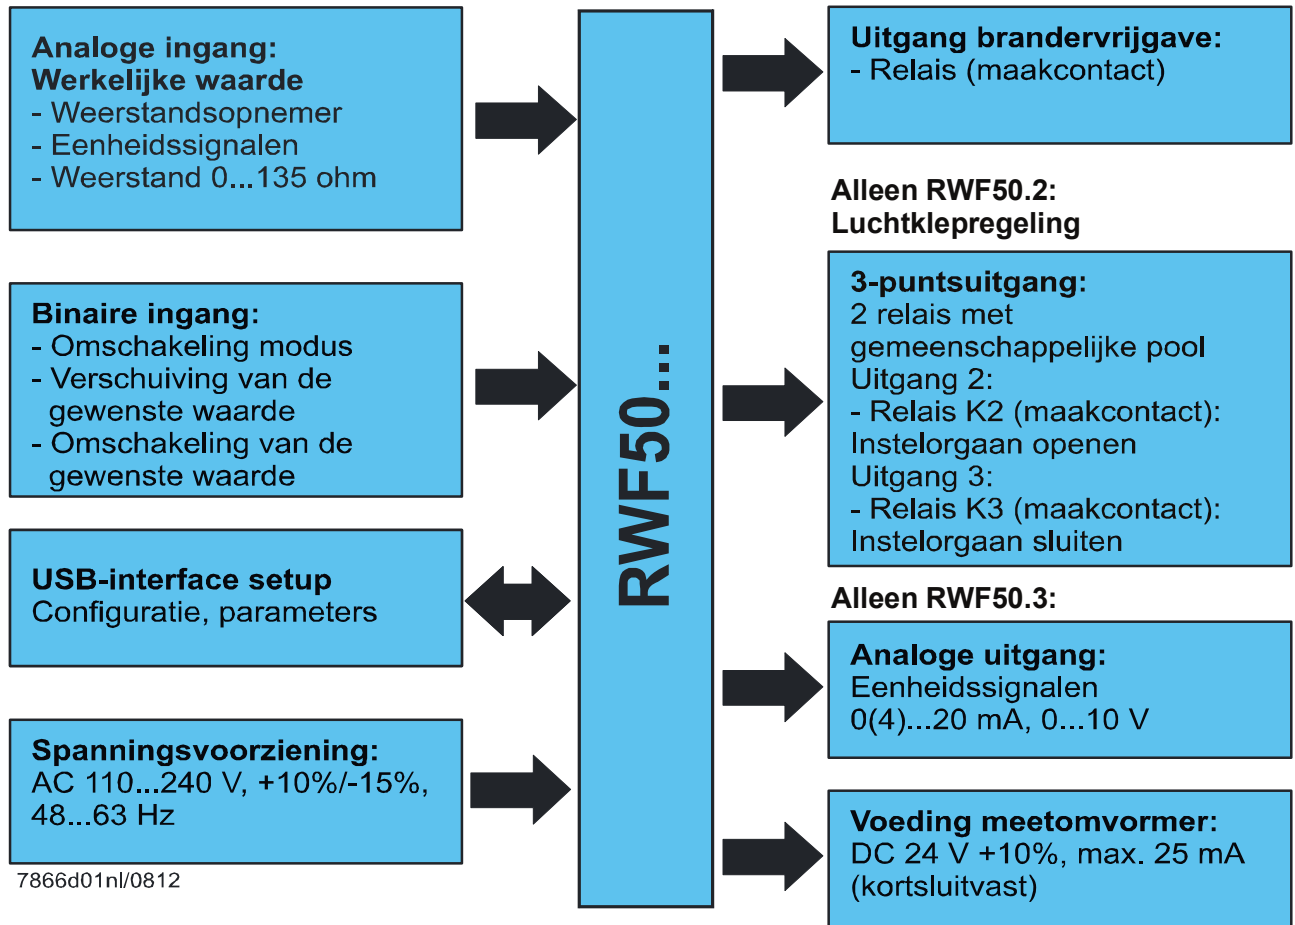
**Analoge ingang:**
**Werkelijke waarde**
- Weerstandsopnemer
- Eenheidssignalen
- Weerstand 0...135 ohm

**Binaire ingang:**
- Omschakeling modus
- Verschuiving van de gewenste waarde
- Omschakeling van de gewenste waarde

**USB-interface setup**
Configuratie, parameters

**Spanningsvoorziening:**
AC 110...240 V, +10%/-15%, 48...63 Hz

7866d01nl/0812

RWF50...

**Uitgang brandervrijgave:**
- Relais (maakcontact)

**Alleen RWF50.2:**
**Luchtklepregeling**

**3-puntsuitgang:**
2 relais met gemeenschappelijke pool
Uitgang 2:
- Relais K2 (maakcontact):
Instelorgaan openen
Uitgang 3:
- Relais K3 (maakcontact):
Instelorgaan sluiten

**Alleen RWF50.3:**

**Analoge uitgang:**
Eenheidssignalen
0(4)...20 mA, 0...10 V

**Voeding meetomvormer:**
DC 24 V +10%, max. 25 mA
(kortsluitvast)